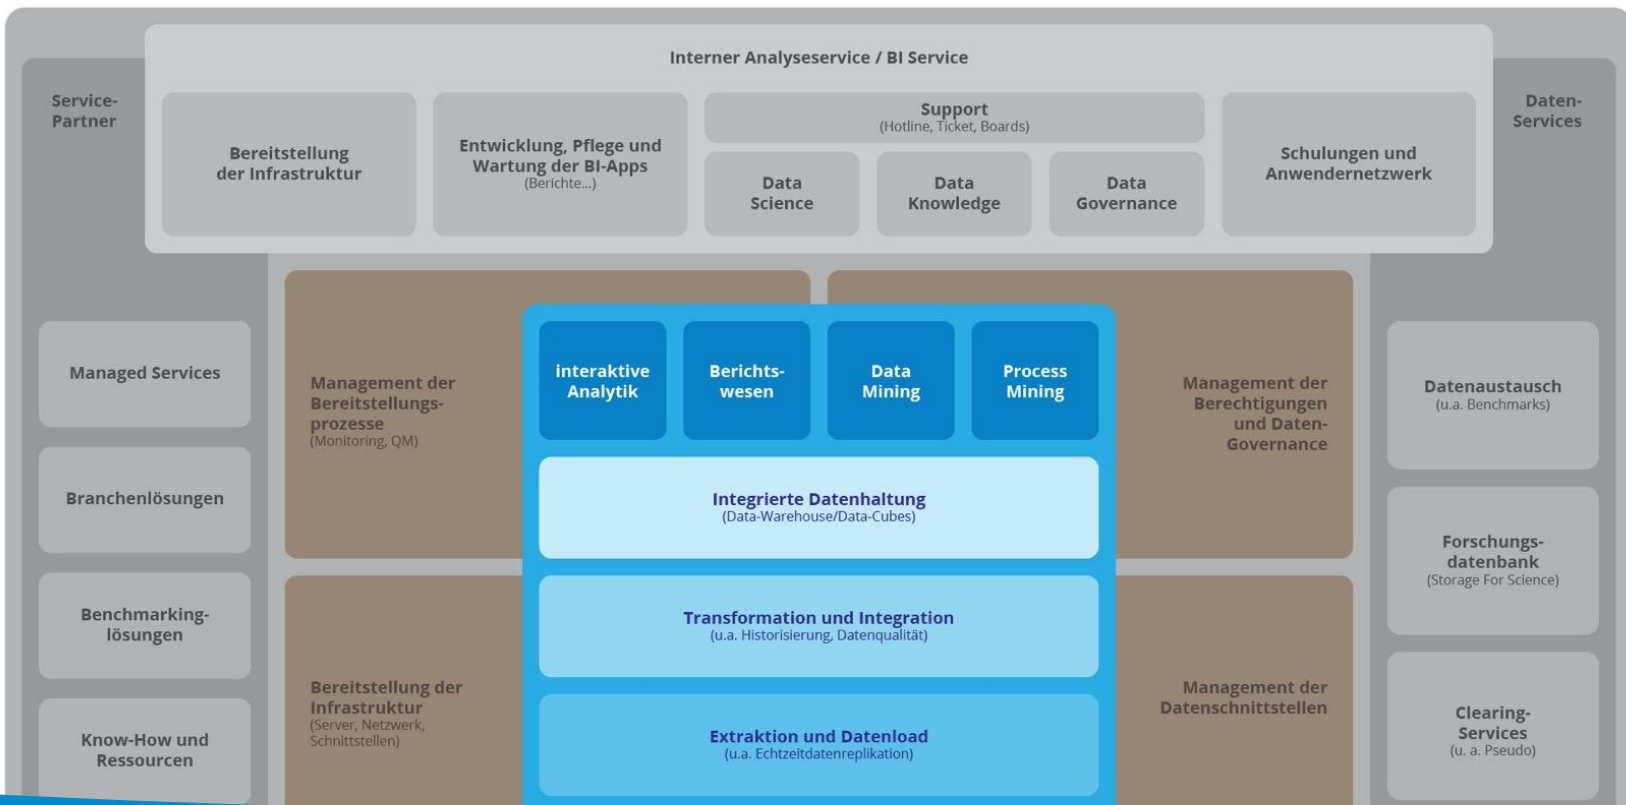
Interner Analyseservice / BI Service

Service-Partner

Bereitstellung der Infrastruktur

Entwicklung, Pflege und Wartung der BI-Apps
(Berichte...)

Support
(Hotline, Ticket, Boards)

Data Science

Data Knowledge

Data Governance

Schulungen und Anwendernetzwerk

Daten-Services

Managed Services

Branchenlösungen

Benchmarking-lösungen

Know-How und Ressourcen

Management der Bereitstellungsprozesse
(Monitoring, QM)

interaktive Analytik

Berichtswesen

Data Mining

Process Mining

Management der Berechtigungen und Daten-Governance

Integrierte Datenhaltung
(Data-Warehouse/Data-Cubes)

Transformation und Integration
(u.a. Historisierung, Datenqualität)

Extraktion und Datenload
(u.a. Echtzeitdatenreplikation)

Bereitstellung der Infrastruktur
(Server, Netzwerk, Schnittstellen)

Management der Datenschnittstellen

Datenaustausch
(u.a. Benchmarks)

Forschungs-datenbank
(Storage For Science)

Clearing-Services
(u. a. Pseudo)